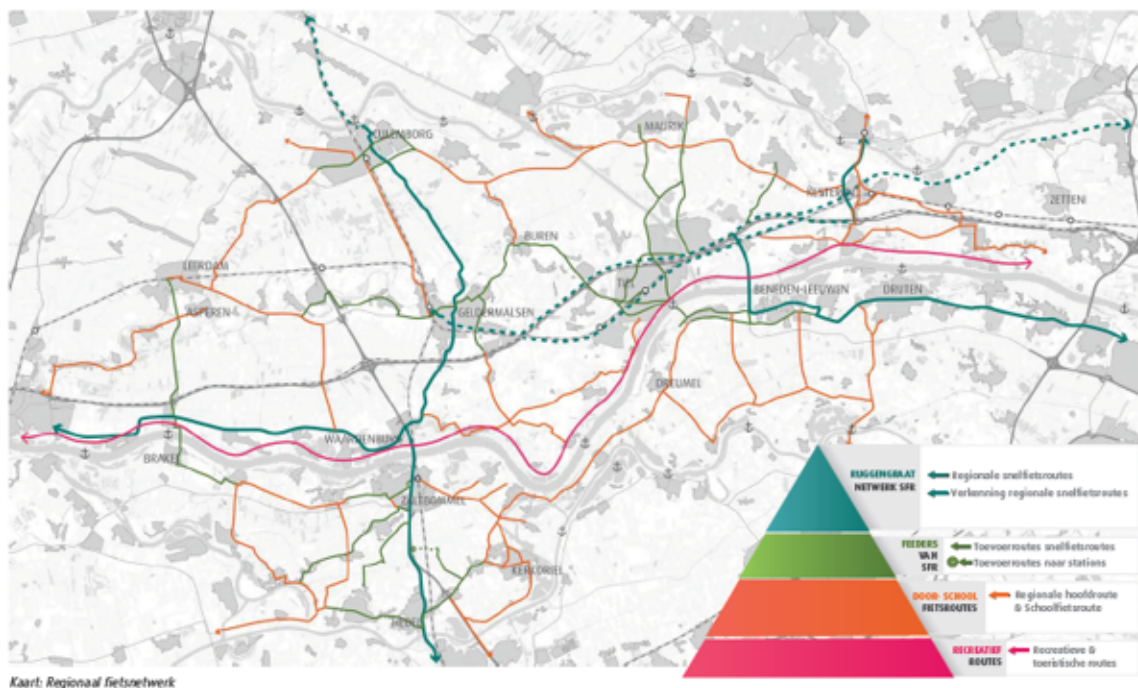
CULEMBORG
MAURIK
TIEL
ZETTEN
BUREN
LEERDAM
ASPEREN
GELDERMALSEN
BENEDEN-LEEUWEN
DRUTEN
DREUMEL
WAARDENBURG
BRAKEL
ZALTBOMMEL
KERKDRIEL
HEDEL

RUGGENGRAAT NETWERK SFR
Regionale snelfietsroutes
Verkenning regionale snelfietsroutes

FEEDERS VAN SFR
Toevoerroutes snelfietsroutes
Toevoerroutes naar stations

DOOR-SCHOOL FIETSROUTES
Regionale hoofdroute & Schoolfietsroute

RECREATIEF ROUTES
Recreatieve & toeristische routes

Kaart: Regionaal fietsnetwerk